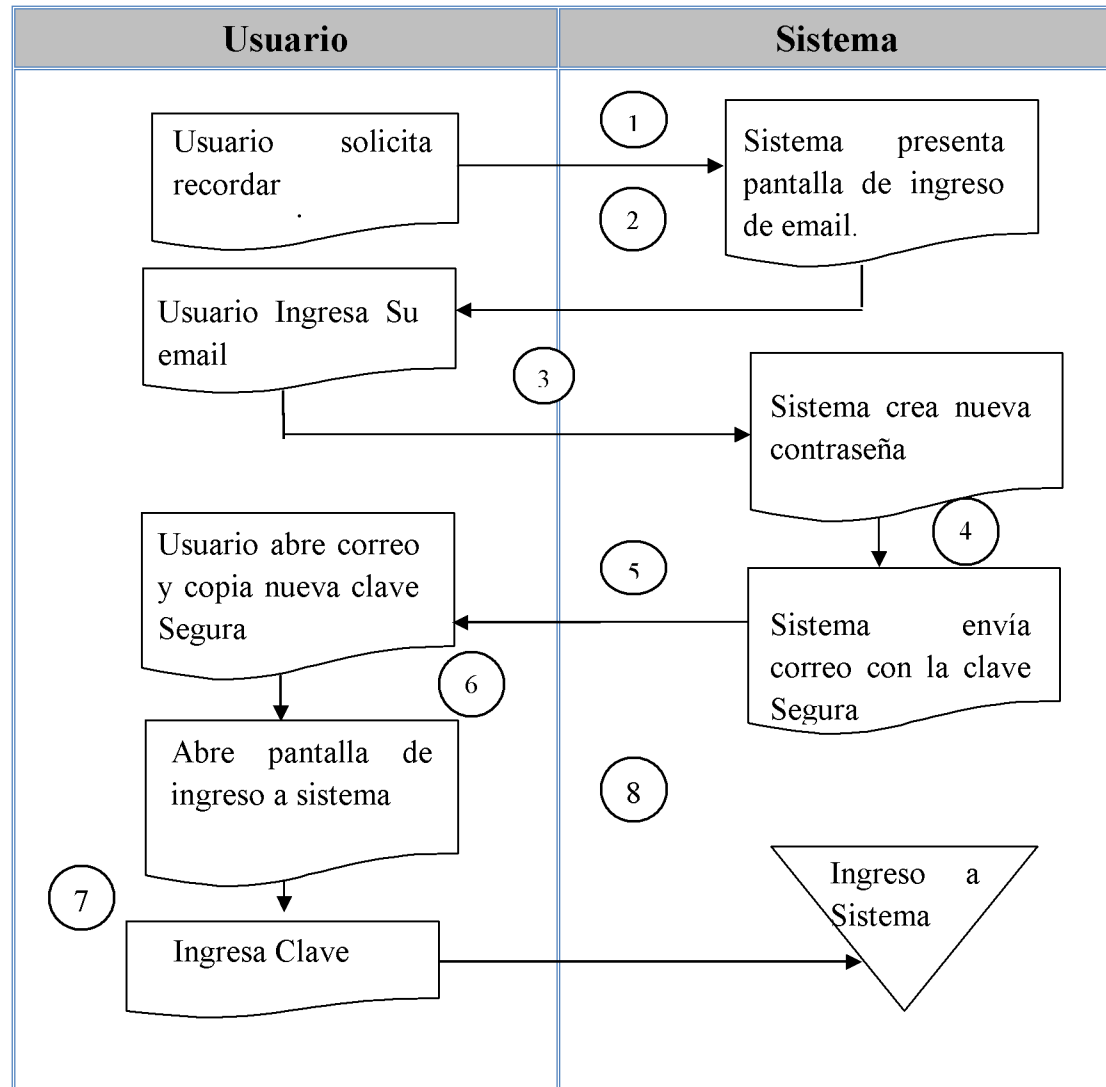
| Usuario | Sistema |
|---|---|

Usuario solicita recordar

1

Sistema presenta pantalla de ingreso de email.

2

Usuario Ingresa Su email

3

Sistema crea nueva contraseña

4

Usuario abre correo y copia nueva clave Segura

5

Sistema envía correo con la clave Segura

6

Abre pantalla de ingreso a sistema

8

7

Ingreso a Sistema

Ingresa Clave